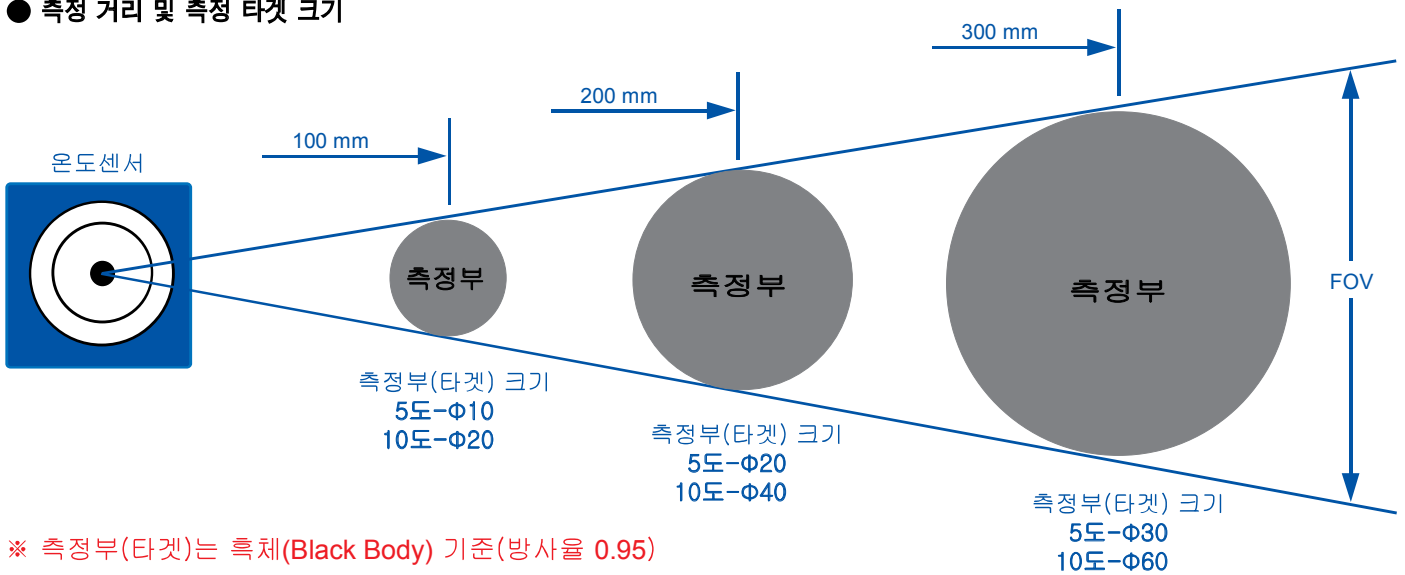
● 측정 거리 및 측정 타겟 크기

300 mm

200 mm

100 mm

온도센서

측정부

측정부

측정부

FOV

측정부(타겟) 크기
5도-Φ10
10도-Φ20

측정부(타겟) 크기
5도-Φ20
10도-Φ40

측정부(타겟) 크기
5도-Φ30
10도-Φ60

※ 측정부(타겟)는 흑체(Black Body) 기준(방사율 0.95)